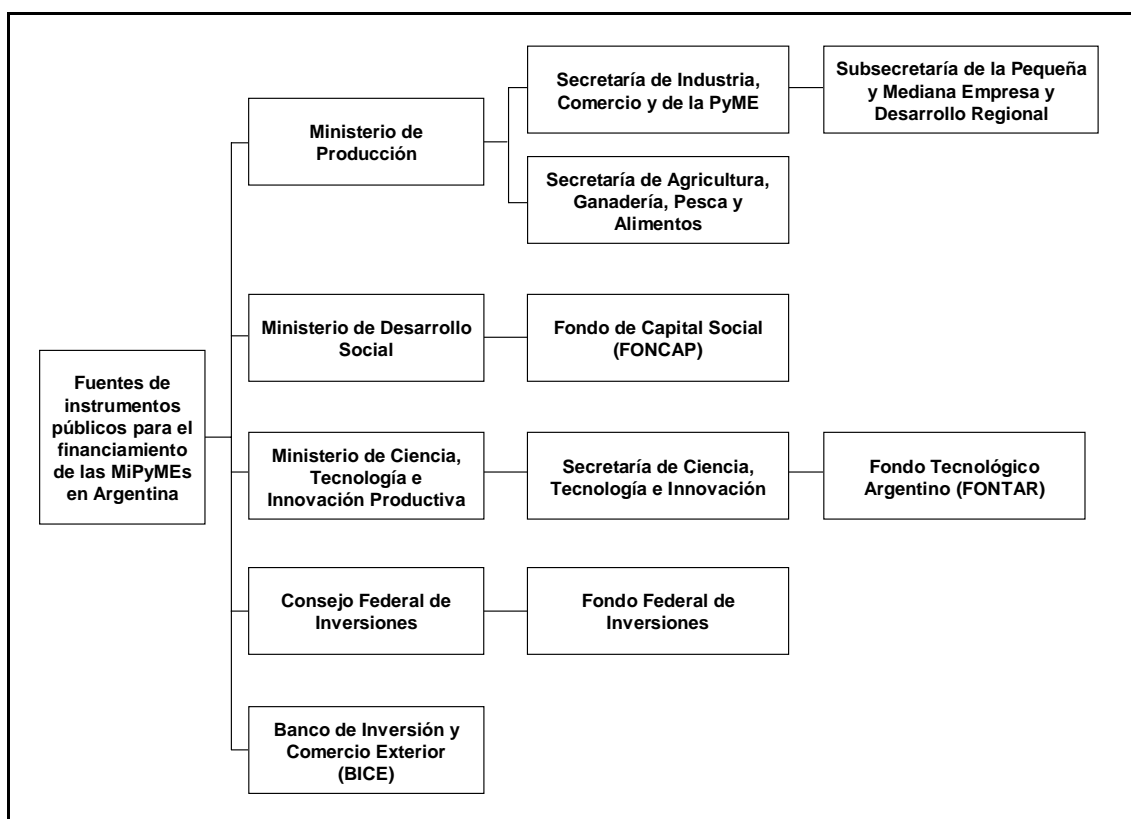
Fuentes de instrumentos públicos para el financiamiento de las MiPyMEs en Argentina

Ministerio de Producción

Secretaría de Industria, Comercio y de la PyME

Subsecretaría de la Pequeña y Mediana Empresa y Desarrollo Regional

Secretaría de Agricultura, Ganadería, Pesca y Alimentos

Ministerio de Desarrollo Social

Fondo de Capital Social (FONCAP)

Ministerio de Ciencia, Tecnología e Innovación Productiva

Secretaría de Ciencia, Tecnología e Innovación

Fondo Tecnológico Argentino (FONTAR)

Consejo Federal de Inversiones

Fondo Federal de Inversiones

Banco de Inversión y Comercio Exterior (BICE)